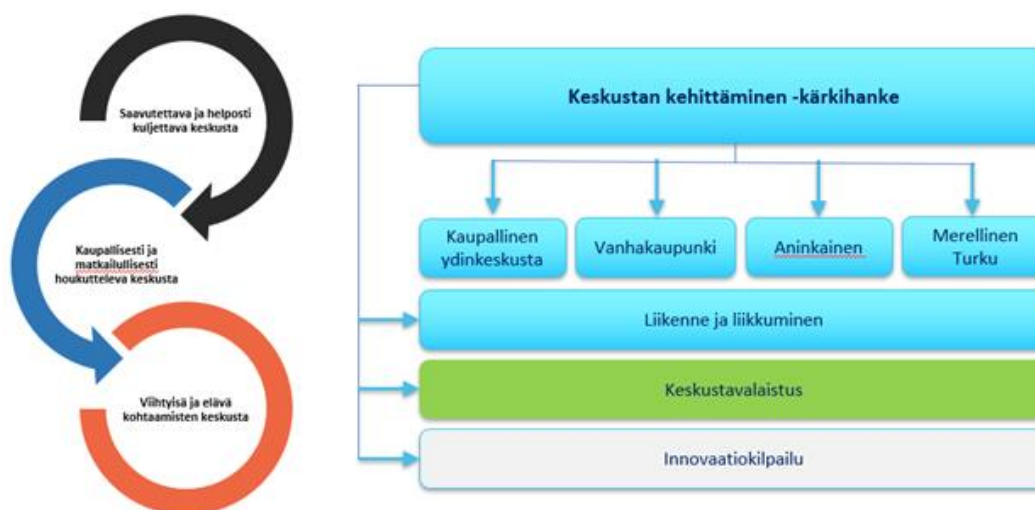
Saavutettava ja helposti kuljettava keskusta

Kaupallisesti ja matkailullisesti houkutteleva keskusta

Viihtyisä ja elävä kohtaamisten keskusta

Keskustan kehittäminen -kärkihanke

Kaupallinen ydinkeskusta

Vanhakaupunki

Aninkainen

Merellinen Turku

Liikenne ja liikkuminen

Keskustavalaistus

Innovaatiokilpailu